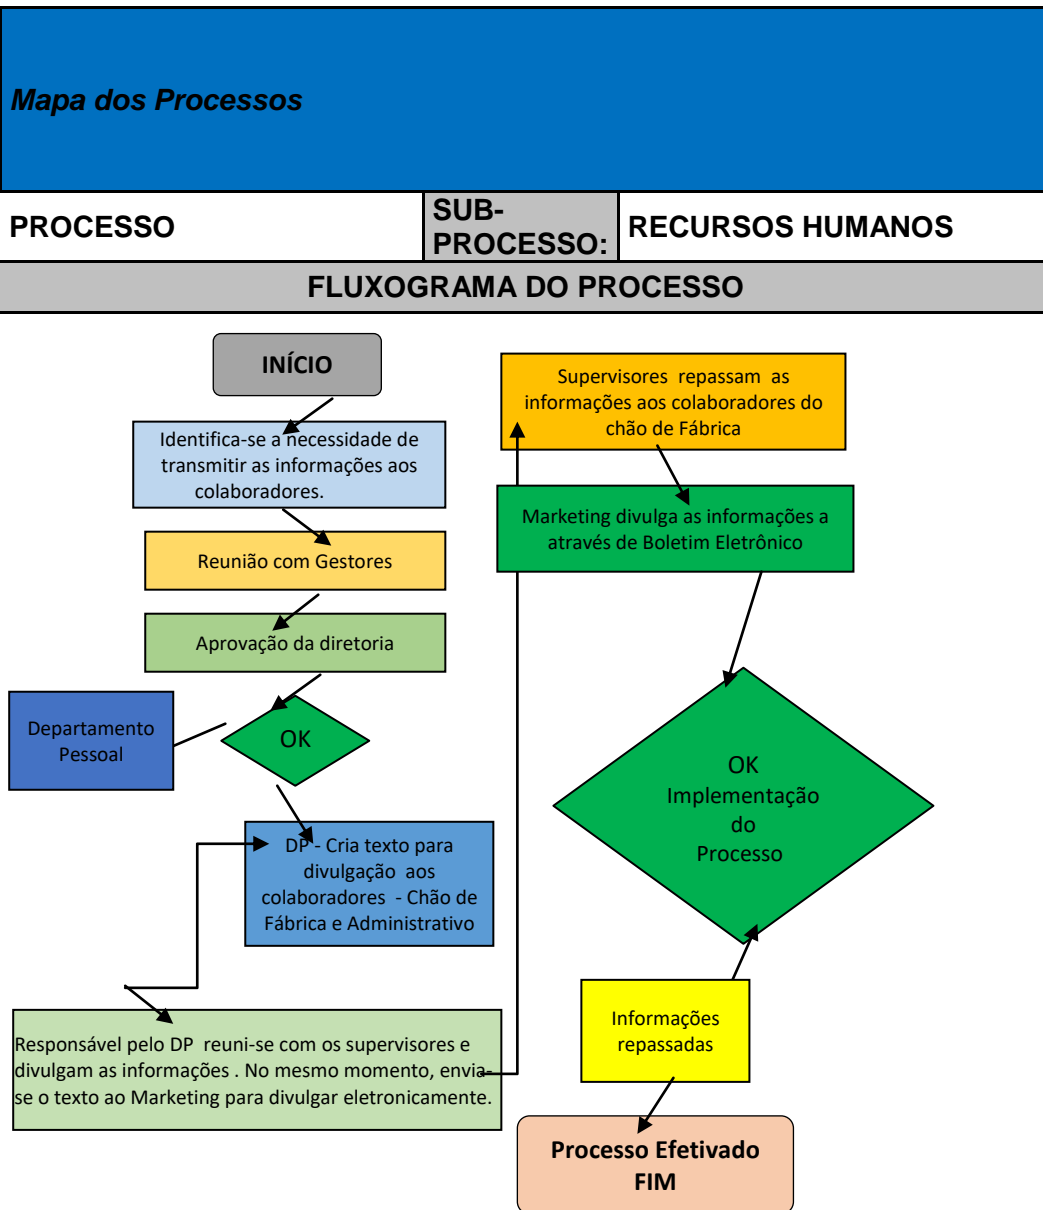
Mapa dos Processos

| PROCESSO | SUB-PROCESSO: | RECURSOS HUMANOS |
|---|---|---|

FLUXOGRAMA DO PROCESSO

INÍCIO

Identifica-se a necessidade de transmitir as informações aos colaboradores.

Reunião com Gestores

Aprovação da diretoria

Departamento Pessoal

OK

DP - Cria texto para divulgação aos colaboradores - Chão de Fábrica e Administrativo

Responsável pelo DP reuni-se com os supervisores e divulgam as informações . No mesmo momento, envia-se o texto ao Marketing para divulgar eletronicamente.

Supervisores repassam as informações aos colaboradores do chão de Fábrica

Marketing divulga as informações a através de Boletim Eletrônico

OK Implementação do Processo

Informações repassadas

Processo Efetivado FIM